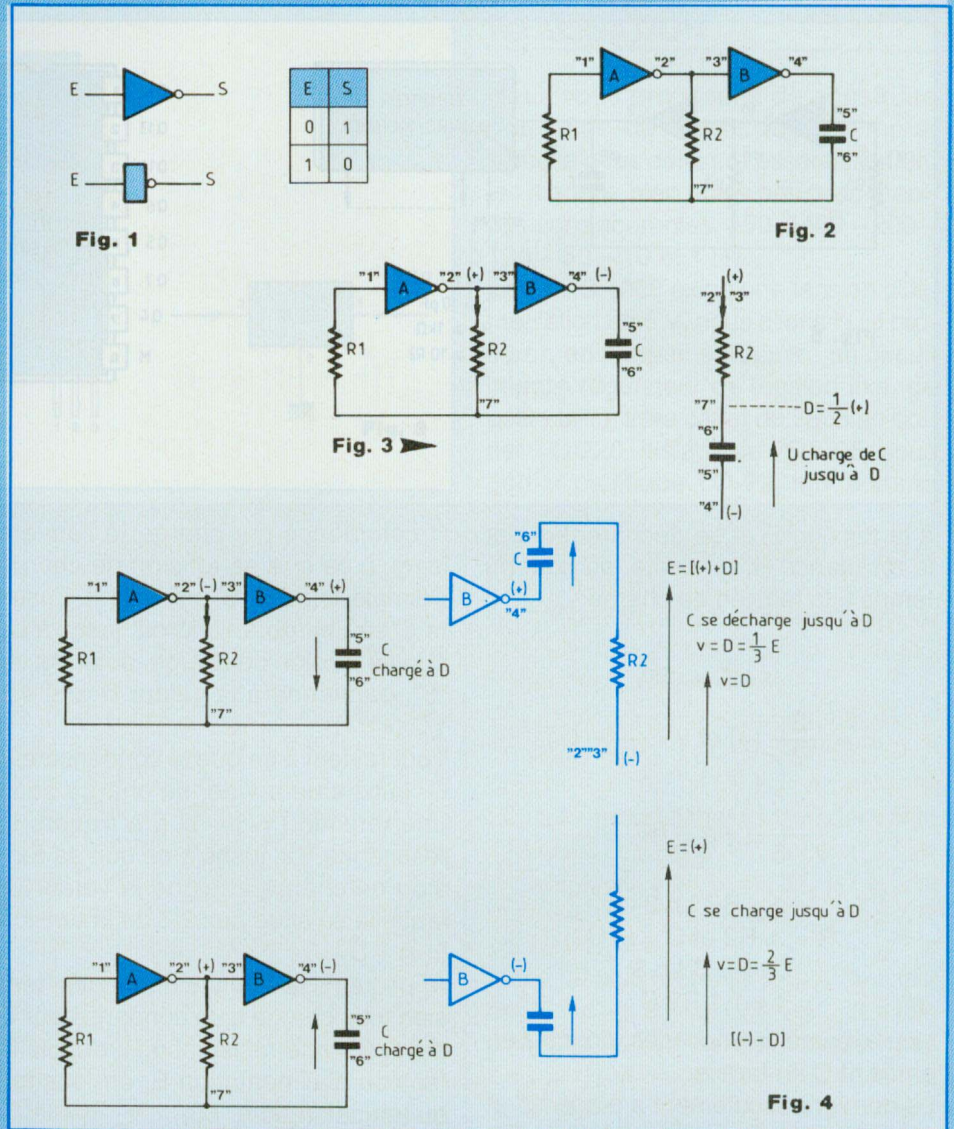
E S

E S

| E | S |
|---|---|
| 0 | 1 |
| 1 | 0 |

Fig. 1

"1" A "2" "3" B "4"

R1 R2 "5" C "6"

"7"

Fig. 2

"1" A "2" (+) "3" B "4" (-)

R1 R2 "5" C "6"

"7"

Fig. 3

(+)
"2" "3"
R2
"7" D = $\frac{1}{2}$ (+)
"6"
"5"
"4" (-)
U charge de C jusqu'à D

"1" A "2" (-) "3" B "4" (+)

R1 R2 "5" C chargé à D "6"

"7"

B (+) "4" "6" C R2 "2""3" (-)

E = [(+) + D]

C se décharge jusqu'à D
v = D = $\frac{1}{3}$ E

v = D

E = (+)

C se charge jusqu'à D

v = D = $\frac{2}{3}$ E

[(-) - D]

"1" A "2" (+) "3" B "4" (-)

R1 R2 "5" C chargé à D "6"

"7"

B (-)

Fig. 4